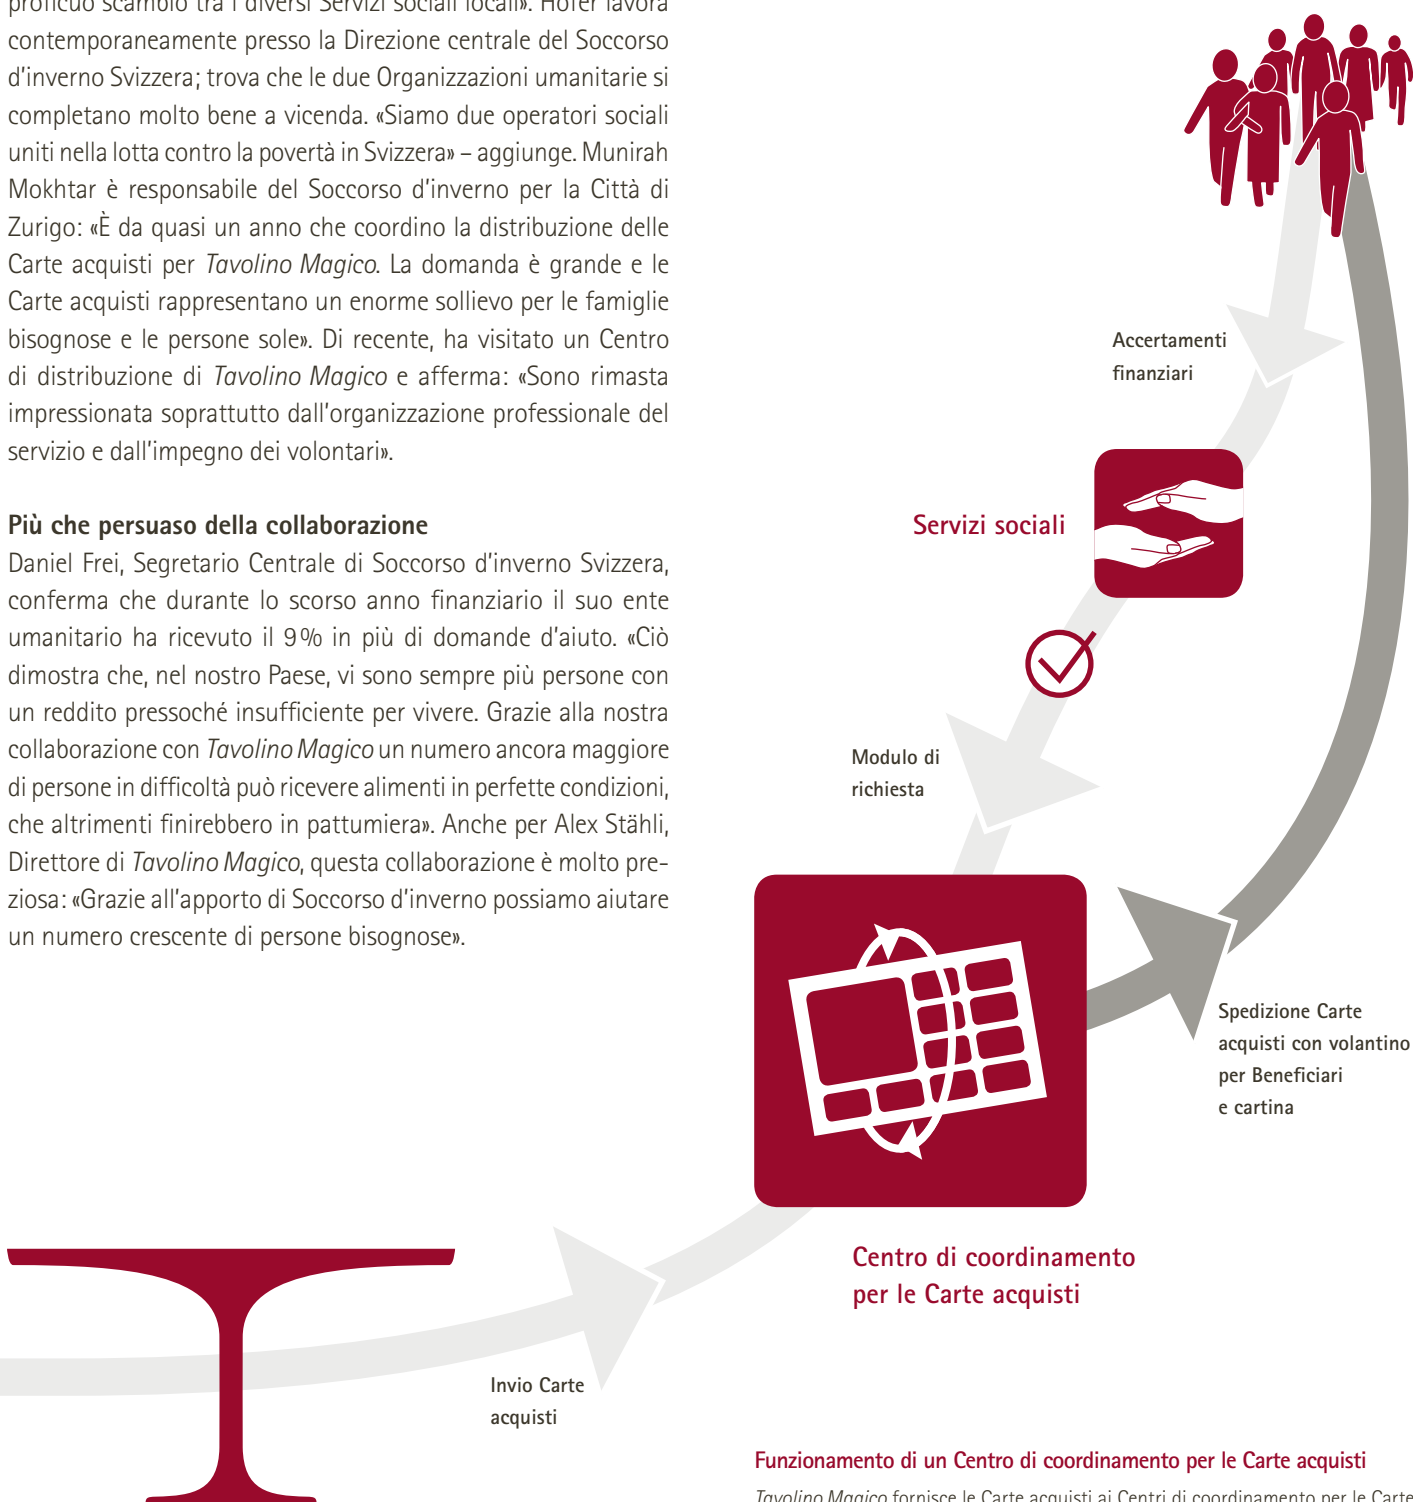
proficuo scambio tra i diversi Servizi sociali locali». Hofer lavora contemporaneamente presso la Direzione centrale del Soccorso d'inverno Svizzera; trova che le due Organizzazioni umanitarie si completano molto bene a vicenda. «Siamo due operatori sociali uniti nella lotta contro la povertà in Svizzera» – aggiunge. Munirah Mokhtar è responsabile del Soccorso d'inverno per la Città di Zurigo: «È da quasi un anno che coordino la distribuzione delle Carte acquisti per *Tavolino Magico*. La domanda è grande e le Carte acquisti rappresentano un enorme sollievo per le famiglie bisognose e le persone sole». Di recente, ha visitato un Centro di distribuzione di *Tavolino Magico* e afferma: «Sono rimasta impressionata soprattutto dall'organizzazione professionale del servizio e dall'impegno dei volontari».

**Più che persuaso della collaborazione**
Daniel Frei, Segretario Centrale di Soccorso d'inverno Svizzera, conferma che durante lo scorso anno finanziario il suo ente umanitario ha ricevuto il 9% in più di domande d'aiuto. «Ciò dimostra che, nel nostro Paese, vi sono sempre più persone con un reddito pressoché insufficiente per vivere. Grazie alla nostra collaborazione con *Tavolino Magico* un numero ancora maggiore di persone in difficoltà può ricevere alimenti in perfette condizioni, che altrimenti finirebbero in pattumiera». Anche per Alex Stähli, Direttore di *Tavolino Magico*, questa collaborazione è molto preziosa: «Grazie all'apporto di Soccorso d'inverno possiamo aiutare un numero crescente di persone bisognose».

Accertamenti finanziari

Servizi sociali

Modulo di richiesta

Spedizione Carte acquisti con volantino per Beneficiari e cartina

Centro di coordinamento per le Carte acquisti

Invio Carte acquisti

Funzionamento di un Centro di coordinamento per le Carte acquisti
*Tavolino Magico* fornisce le Carte acquisti ai Centri di coordinamento per le Carte